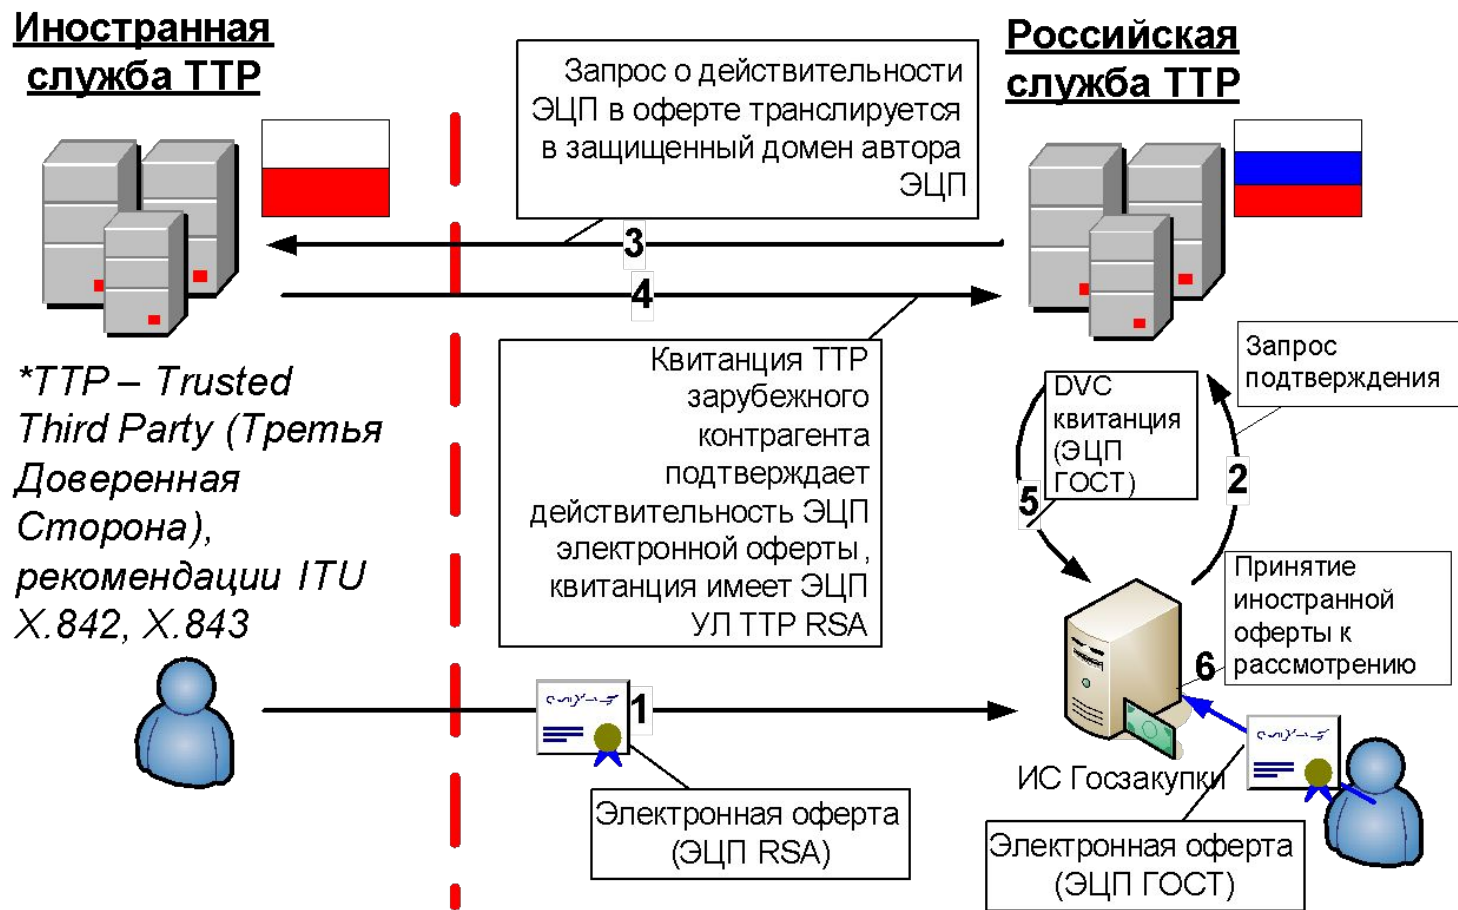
Иностранная служба TTP

Запрос о действительности ЭЦП в оферте транслируется в защищенный домен автора ЭЦП

Российская служба TTP

3

4

*TTP – Trusted Third Party (Третья Доверенная Сторона), рекомендации ITU X.842, X.843

Квитанция TTP зарубежного контрагента подтверждает действительность ЭЦП электронной оферты, квитанция имеет ЭЦП УЛ TTP RSA

Запрос подтверждения

DVC квитанция (ЭЦП ГОСТ)

5

2

Принятие иностранной оферты к рассмотрению

6

1

ИС Госзакупки

Электронная оферта (ЭЦП RSA)

Электронная оферта (ЭЦП ГОСТ)